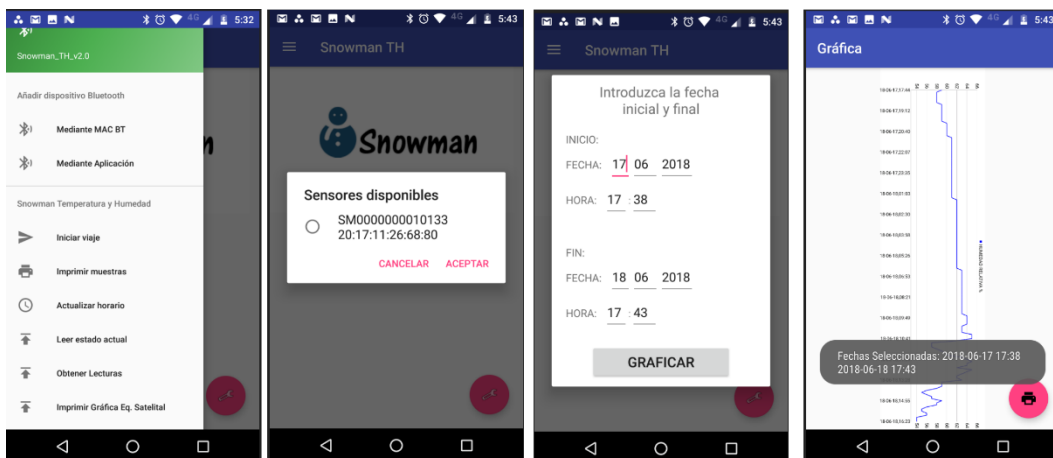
5:32

Snowman_TH_v2.0

Añadir dispositivo Bluetooth

Mediante MAC BT

Mediante Aplicación

Snowman Temperatura y Humedad

Iniciar viaje

Imprimir muestras

Actualizar horario

Leer estado actual

Obtener Lecturas

Imprimir Gráfica Eq. Satelital

5:43

Snowman TH

Snowman

Sensores disponibles

SM0000000010133
20:17:11:26:68:80

CANCELAR ACEPTAR

5:43

Snowman TH

Introduzca la fecha inicial y final

INICIO:

FECHA: 17 06 2018

HORA: 17 : 38

FIN:

FECHA: 18 06 2018

HORA: 17 : 43

GRAFICAR

5:43

Gráfica

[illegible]

Fechas Seleccionadas: 2018-06-17 17:38
2018-06-18 17:43